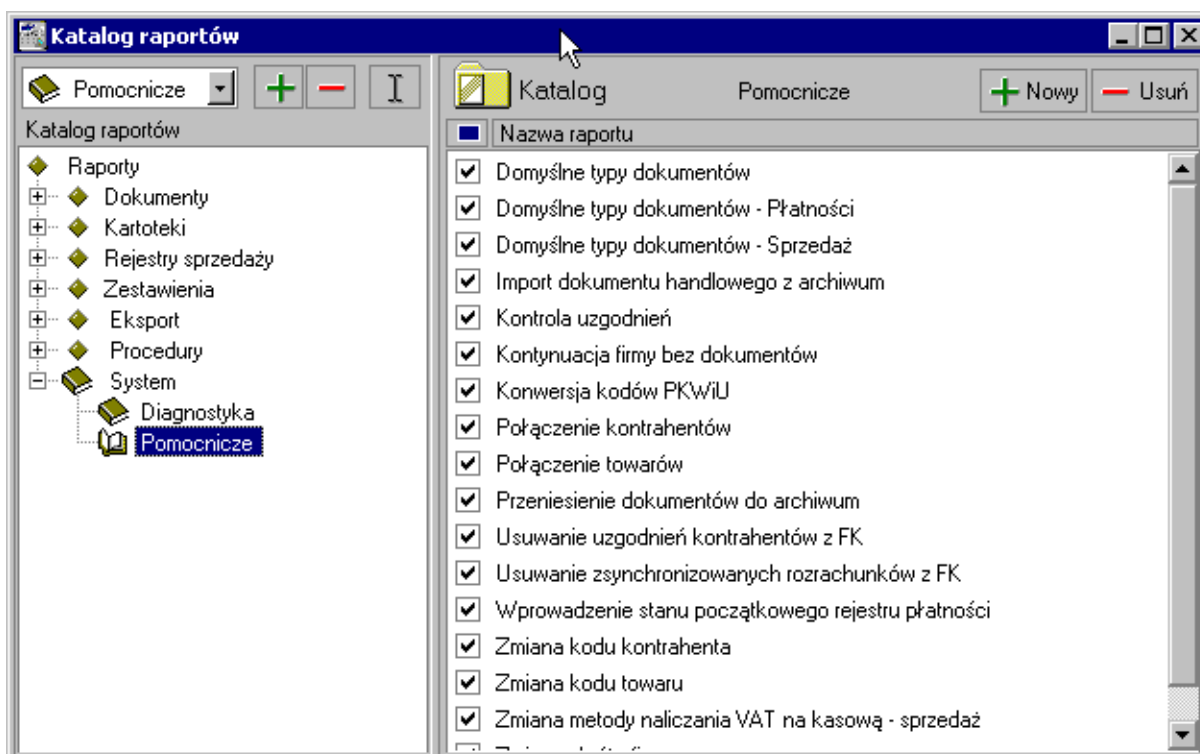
Katalog raportów

Pomocnicze

Katalog raportów

Raporty
Dokumenty
Kartoteki
Rejestry sprzedaży
Zestawienia
Eksport
Procedury
System
Diagnostyka
Pomocnicze

Katalog

Pomocnicze

Nowy

Usuń

Nazwa raportu

Domyślne typy dokumentów
Domyślne typy dokumentów - Płatności
Domyślne typy dokumentów - Sprzedaż
Import dokumentu handlowego z archiwum
Kontrola uzgodnień
Kontynuacja firmy bez dokumentów
Konwersja kodów PKWiU
Połączenie kontrahentów
Połączenie towarów
Przeniesienie dokumentów do archiwum
Usuwanie uzgodnień kontrahentów z FK
Usuwanie zsynchronizowanych rozrachunków z FK
Wprowadzenie stanu początkowego rejestru płatności
Zmiana kodu kontrahenta
Zmiana kodu towaru
Zmiana metody naliczania VAT na kasową - sprzedaż
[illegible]